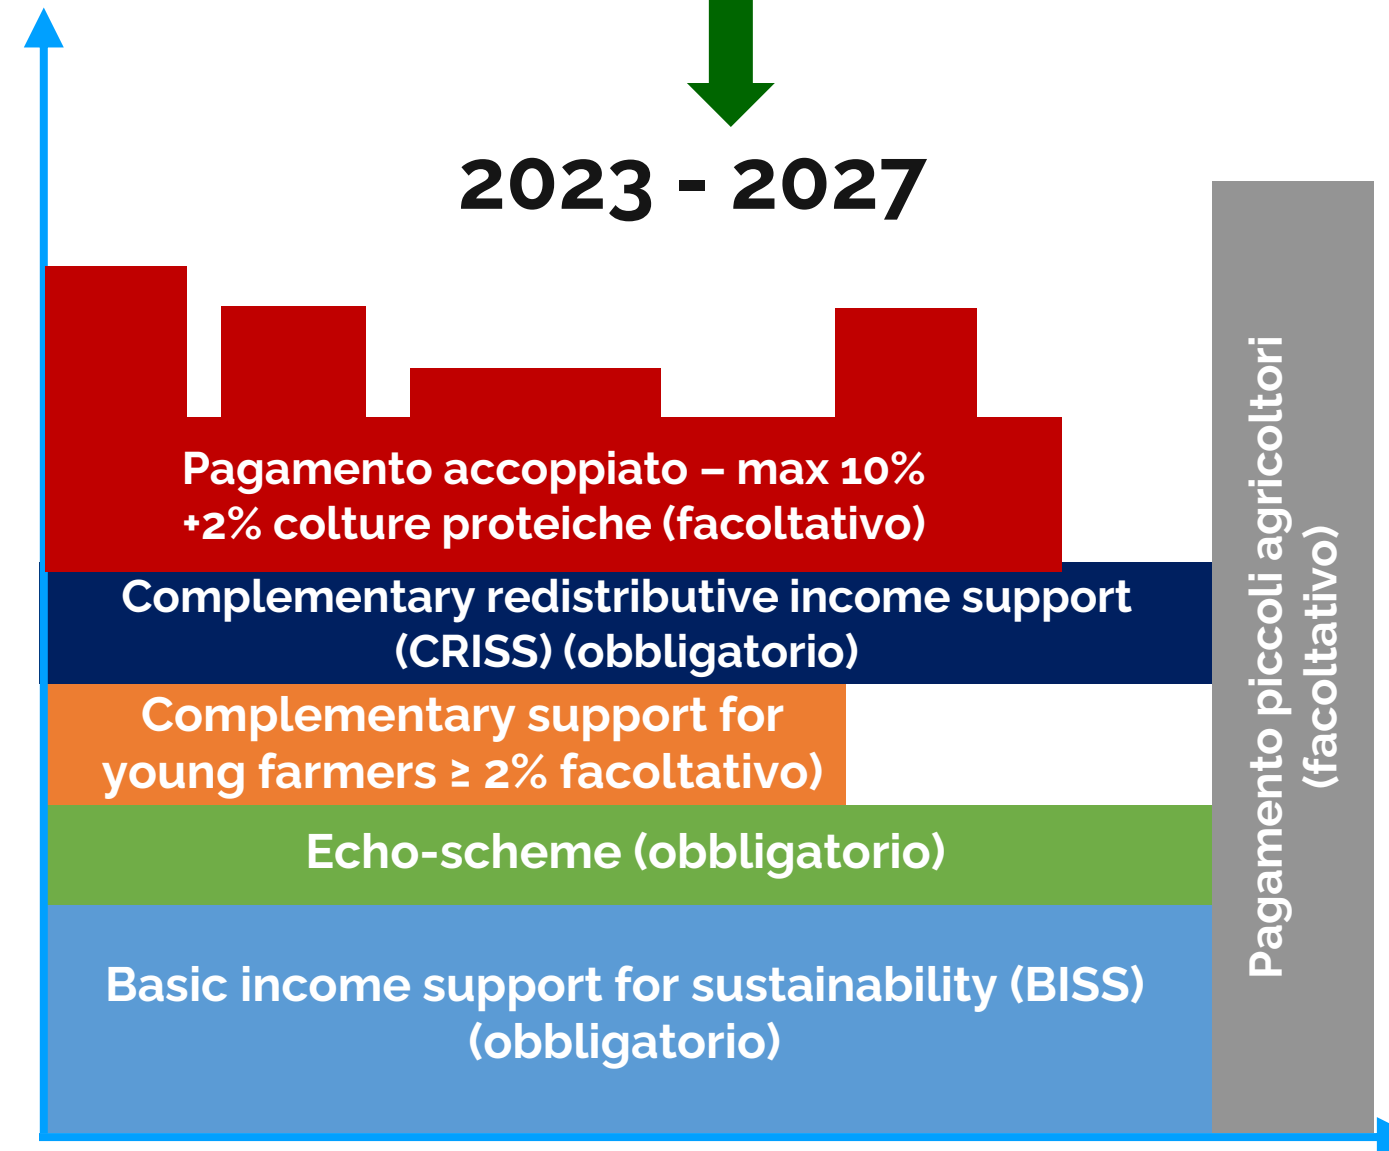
2023 - 2027

Pagamento accoppiato – max 10% +2% colture proteiche (facoltativo)

Complementary redistributive income support (CRISS) (obbligatorio)

Complementary support for young farmers ≥ 2% facoltativo)

Echo-scheme (obbligatorio)

Basic income support for sustainability (BISS) (obbligatorio)

Pagamento piccoli agricoltori (facoltativo)